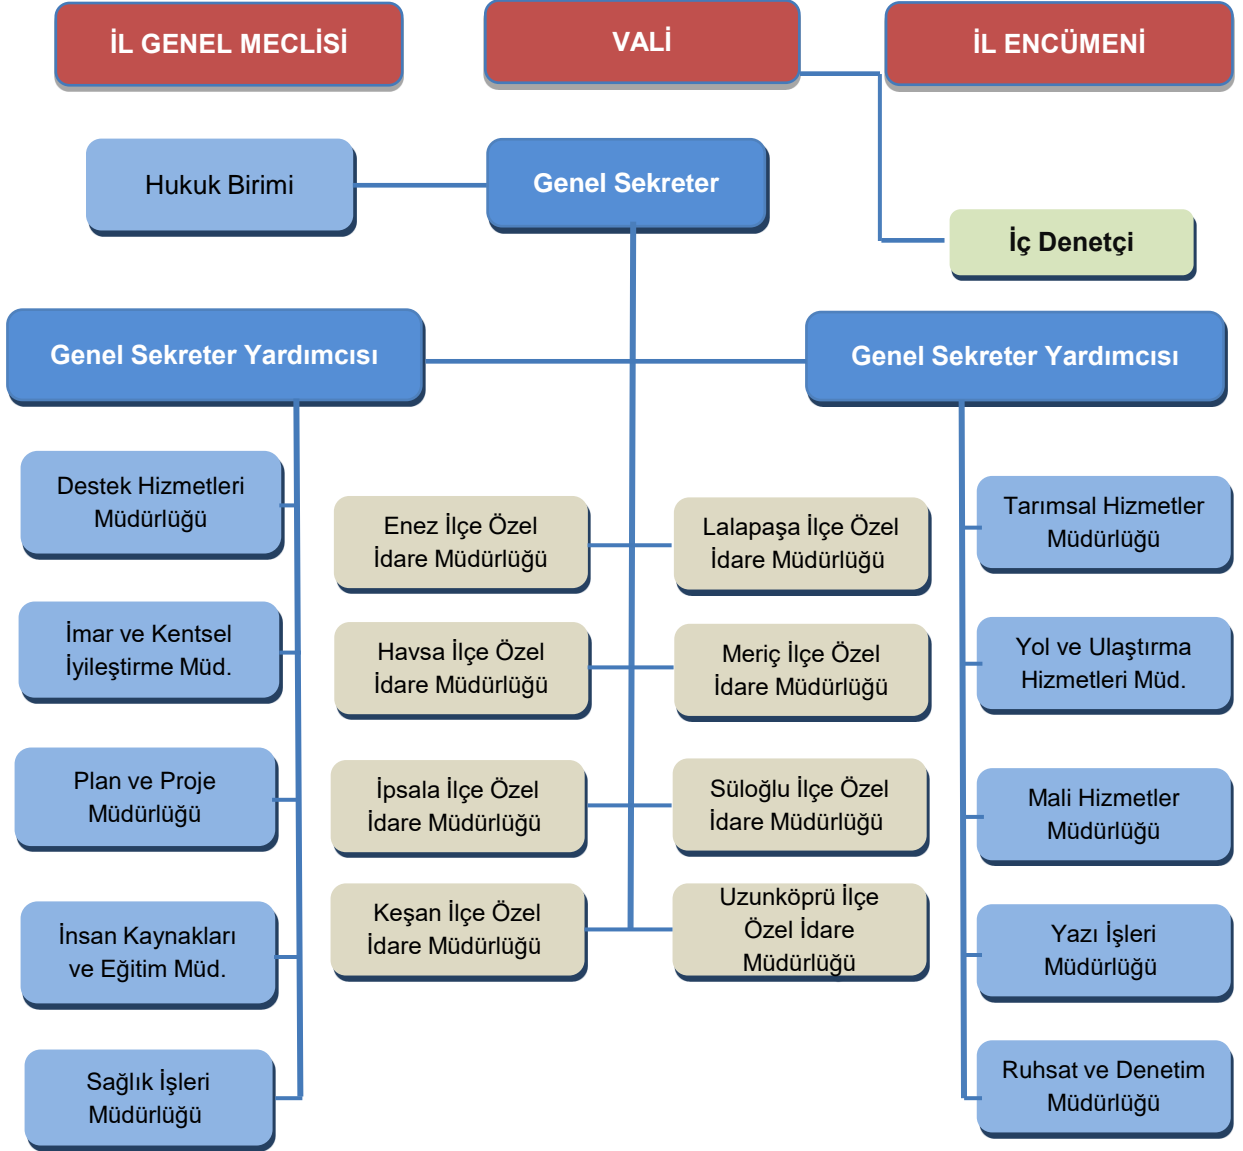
İL GENEL MECLİSİ

VALİ

İL ENCÜMENİ

Hukuk Birimi

Genel Sekreter

İç Denetçi

Genel Sekreter Yardımcısı

Genel Sekreter Yardımcısı

Destek Hizmetleri Müdürlüğü

İmar ve Kentsel İyileştirme Müd.

Plan ve Proje Müdürlüğü

İnsan Kaynakları ve Eğitim Müd.

Sağlık İşleri Müdürlüğü

Enez İlçe Özel İdare Müdürlüğü

Havsa İlçe Özel İdare Müdürlüğü

İpsala İlçe Özel İdare Müdürlüğü

Keşan İlçe Özel İdare Müdürlüğü

Lalapaşa İlçe Özel İdare Müdürlüğü

Meriç İlçe Özel İdare Müdürlüğü

Süloğlu İlçe Özel İdare Müdürlüğü

Uzunköprü İlçe Özel İdare Müdürlüğü

Tarımsal Hizmetler Müdürlüğü

Yol ve Ulaştırma Hizmetleri Müd.

Mali Hizmetler Müdürlüğü

Yazı İşleri Müdürlüğü

Ruhsat ve Denetim Müdürlüğü